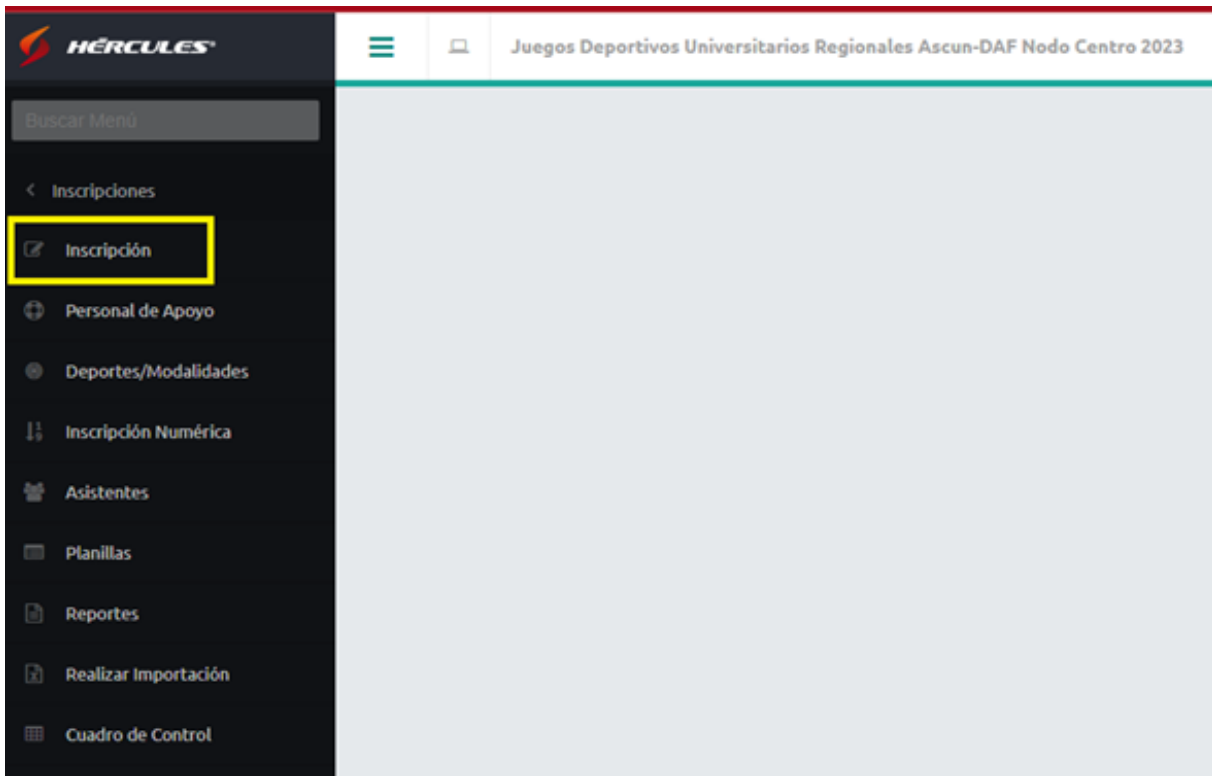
HÉRCULES

Juegos Deportivos Universitarios Regionales Ascun-DAF Nodo Centro 2023

Buscar Menú

Inscripciones

Inscripción

Personal de Apoyo

Deportes/Modalidades

Inscripción Numérica

Asistentes

Planillas

Reportes

Realizar Importación

Cuadro de Control